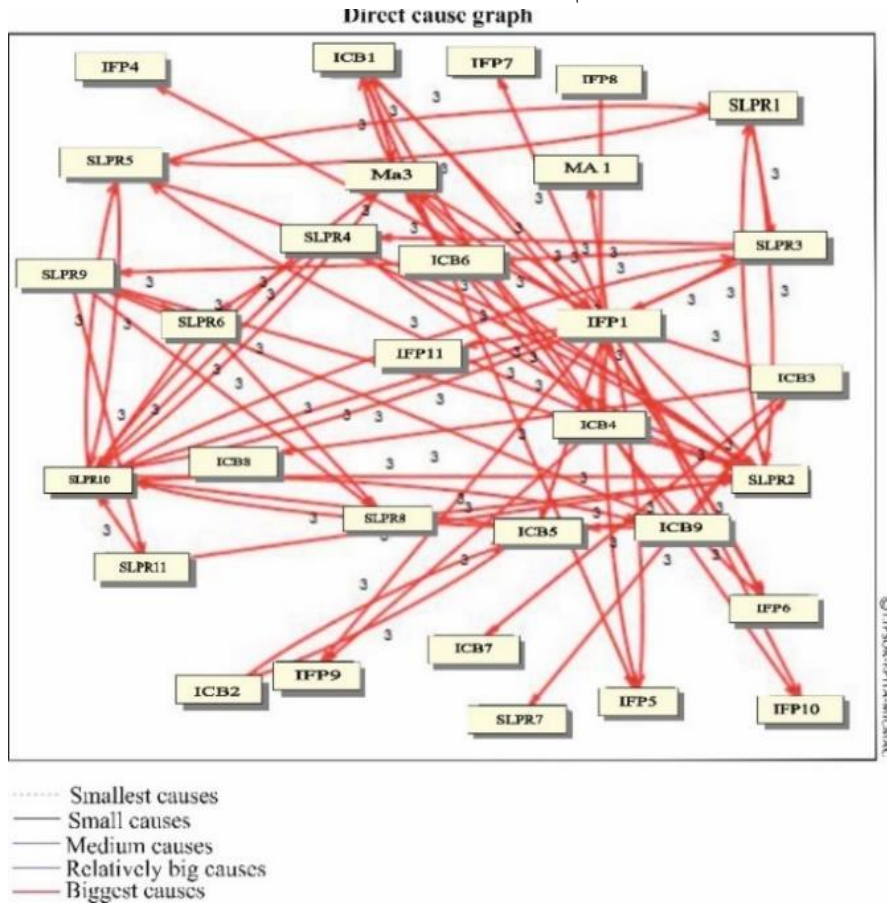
Direct cause graph

IFP4
ICB1
IFP7
IFP8
SLPR1
SLPR5
Ma3
MA 1
SLPR4
ICB6
SLPR3
SLPR9
SLPR6
IFP1
IFP11
ICB3
ICB4
SLPR10
ICB8
SLPR2
SLPR8
ICB5
ICB9
SLPR11
IFP6
ICB7
ICB2
IFP9
SLPR7
IFP5
IFP10

3 3 3 3 3 3 3 3 3 3 3 3 3 3 3 3 3 3 3 3 3 3 3 3 3 3 3 3 3 3 3 3 3 3 3 3 3 3 3 3 3 3

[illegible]

Smallest causes
Small causes
Medium causes
Relatively big causes
Biggest causes